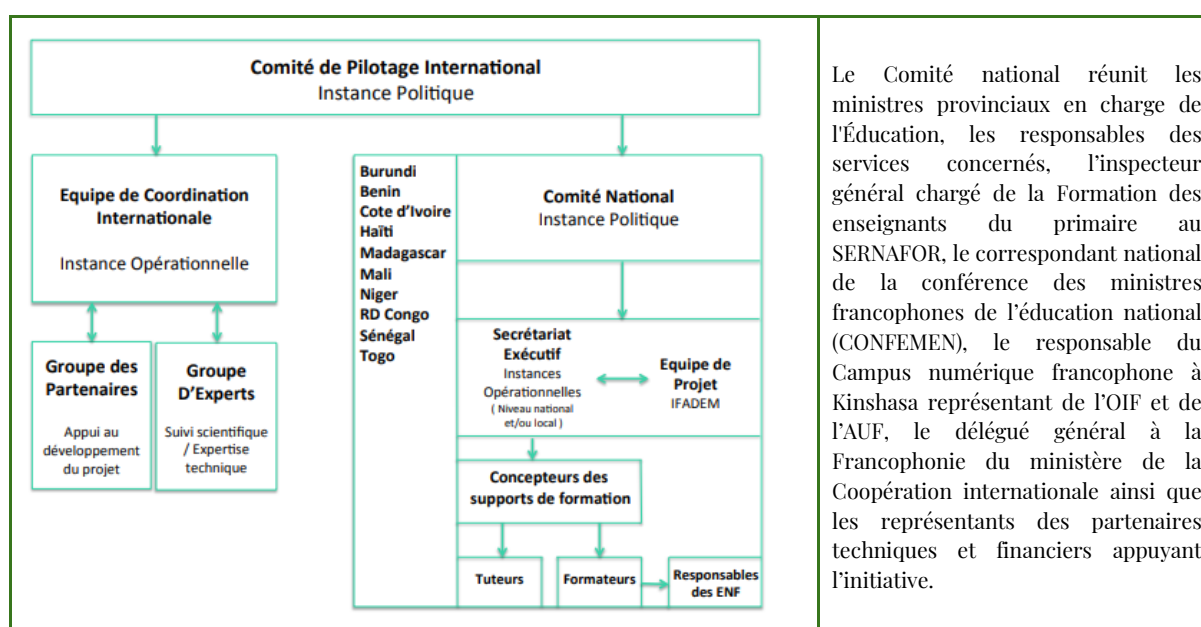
Comité de Pilotage International
Instance Politique

Equipe de Coordination Internationale

Instance Opérationnelle

Groupe des Partenaires

Appui au développement du projet

Groupe D'Experts

Suivi scientifique / Expertise technique

Burundi
Benin
Cote d'Ivoire
Haïti
Madagascar
Mali
Niger
RD Congo
Sénégal
Togo

Comité National
Instance Politique

Secrétariat Exécutif
Instances Opérationnelles
( Niveau national et/ou local )

Equipe de Projet
IFADEM

Concepteurs des supports de formation

Tuteurs

Formateurs

Responsables des ENF

Le Comité national réunit les ministres provinciaux en charge de l'Éducation, les responsables des services concernés, l'inspecteur général chargé de la Formation des enseignants du primaire au SERNAFOR, le correspondant national de la conférence des ministres francophones de l'éducation national (CONFEMEN), le responsable du Campus numérique francophone à Kinshasa représentant de l'OIF et de l'AUF, le délégué général à la Francophonie du ministère de la Coopération internationale ainsi que les représentants des partenaires techniques et financiers appuyant l'initiative.